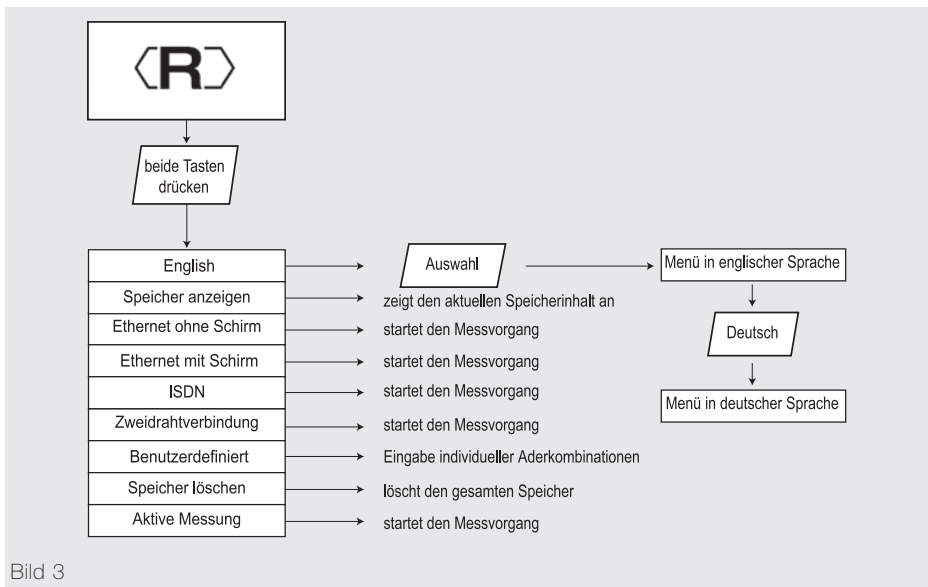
⟨R⟩

beide Tasten drücken

English
Auswahl
Menü in englischer Sprache
Deutsch
Menü in deutscher Sprache

Speicher anzeigen
zeigt den aktuellen Speicherinhalt an

Ethernet ohne Schirm
startet den Messvorgang

Ethernet mit Schirm
startet den Messvorgang

ISDN
startet den Messvorgang

Zweidrahtverbindung
startet den Messvorgang

Benutzerdefiniert
Eingabe individueller Aderkombinationen

Speicher löschen
löscht den gesamten Speicher

Aktive Messung
startet den Messvorgang

Bild 3